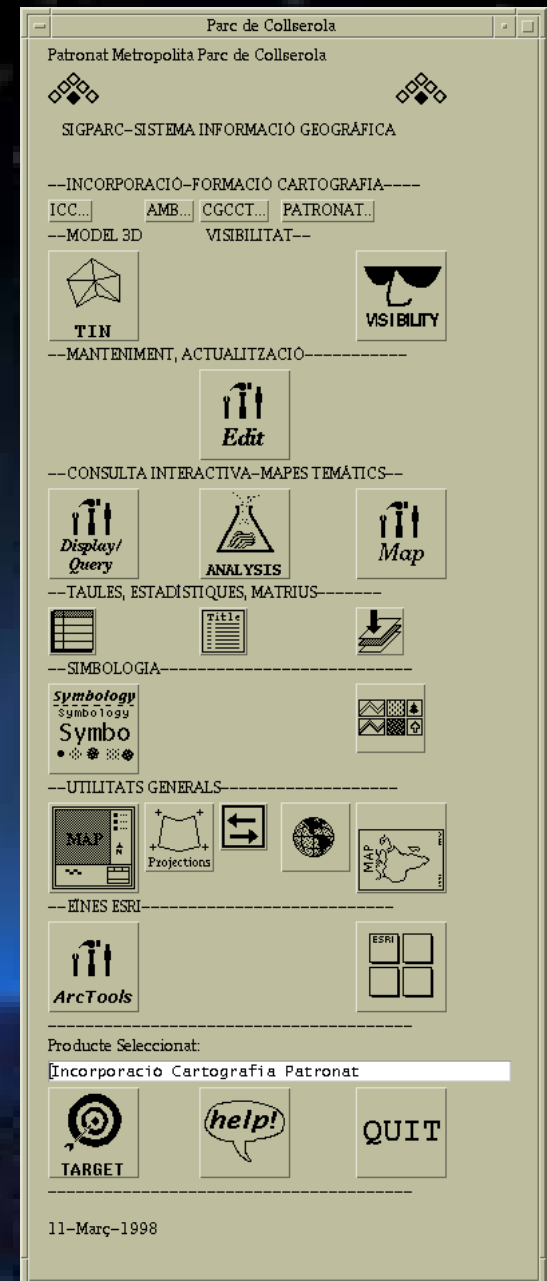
Parc de Collserola

Patronat Metropolita Parc de Collserola

SIGPARC–SISTEMA INFORMACIÓ GEOGRÁFICA

--INCORPORACIÓ–FORMACIÓ CARTOGRAFIA----

ICC... AMB... CGCCT... PATRONAT..

--MODEL 3D VISIBILITAT--

TIN

VISIBILITY

--MANTENIMENT, ACTUALITZACIÓ-----------

Edit

--CONSULTA INTERACTIVA–MAPES TEMÀTICS--

Display/ Query

ANALYSIS

Map

--TAULES, ESTADÍSTIQUES, MATRIUS-------

Title

--SIMBOLOGIA----------------------------

Symbology
Symbology
Symbo

--UTILITATS GENERALS--------------------

MAP

Projections

MAP

--EINES ESRI----------------------------

ArcTools

ESRI

----------------------------------------

Producte Seleccionat:

Incorporacio Cartografia Patronat

TARGET

help!

QUIT

----------------------------------------

11–Març–1998